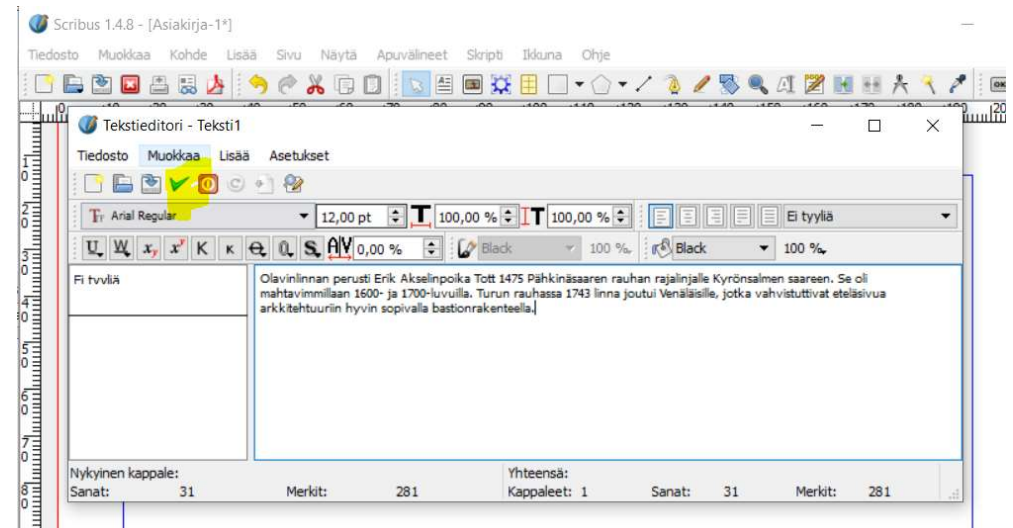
Scribus 1.4.8 - [Asiakirja-1*]

Tiedosto Muokkaa Kohde Lisää Sivu Näytä Apuvälineet Skripti Ikkuna Ohje

Tekstieditori - Teksti1

Tiedosto Muokkaa Lisää Asetukset

Arial Regular 12,00 pt 100,00 % 100,00 % Ei tyyliä

0,00 % Black 100 % Black 100 %

Ei tyyliä

Olavinlinnan perusti Erik Akselinpoika Tott 1475 Pähkinäsaaren rauhan rajalinjalle Kyrönsalmen saareen. Se oli mahtavimmillaan 1600- ja 1700-luvuilla. Turun rauhassa 1743 linna joutui Venäläisille, jotka vahvistuttivat eteläsivua arkkitehtuuriin hyvin sopivalla bastionrakenteella.

Nykyinen kappale:
Sanat: 31 Merkit: 281

Yhteensä:
Kappaleet: 1 Sanat: 31 Merkit: 281